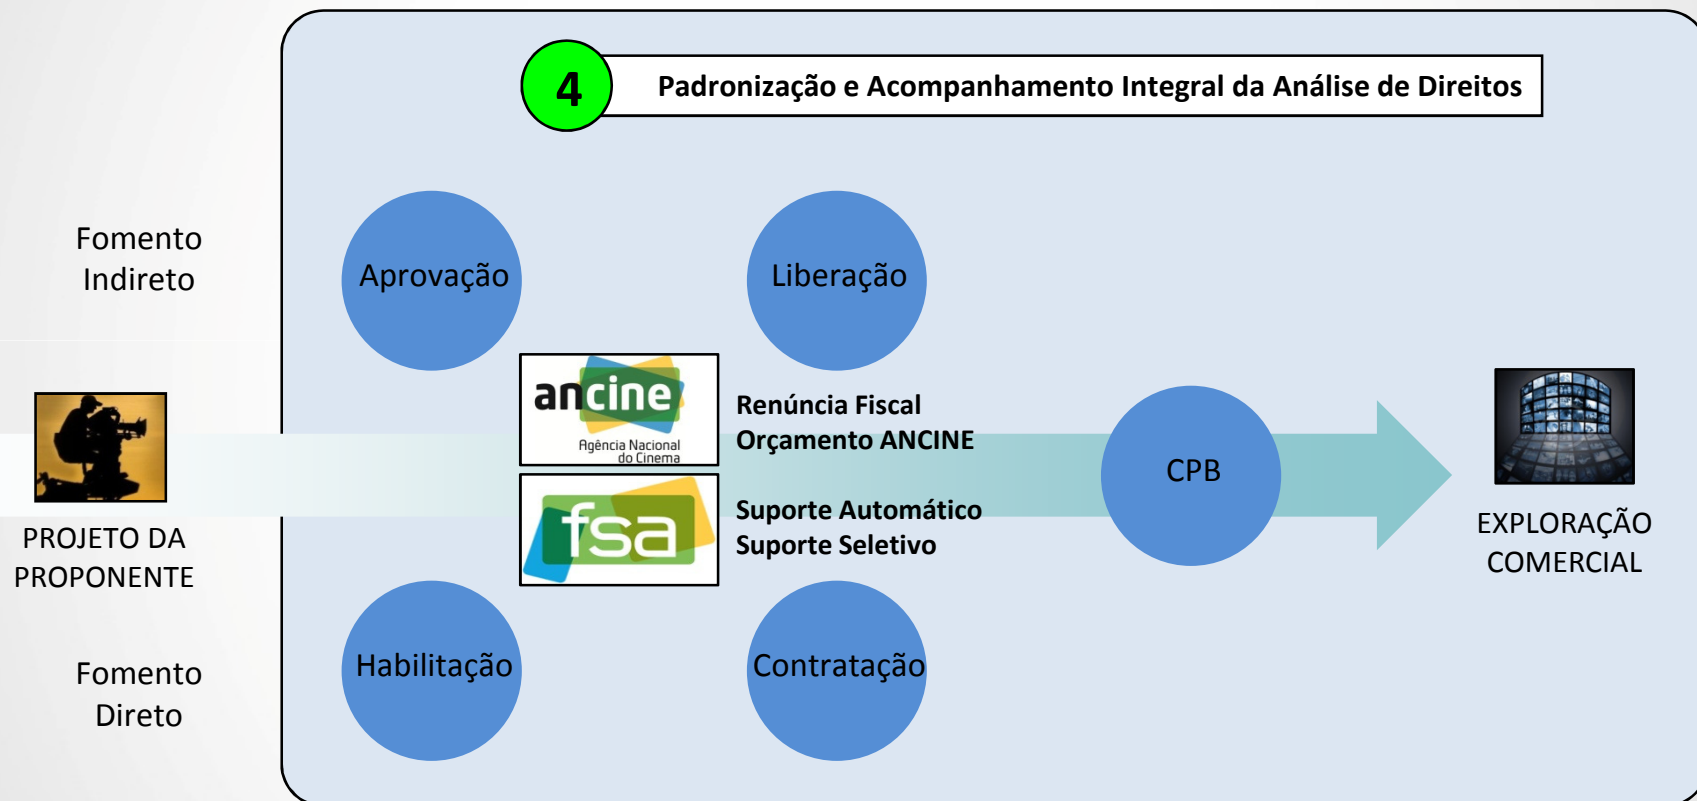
4

Padronização e Acompanhamento Integral da Análise de Direitos

Fomento Indireto

Aprovação

Liberação

ancine
Agência Nacional do Cinema

Renúncia Fiscal
Orçamento ANCINE

fsa

Suporte Automático
Suporte Seletivo

CPB

PROJETO DA PROPONENTE

EXPLORAÇÃO COMERCIAL

Fomento Direto

Habilitação

Contratação